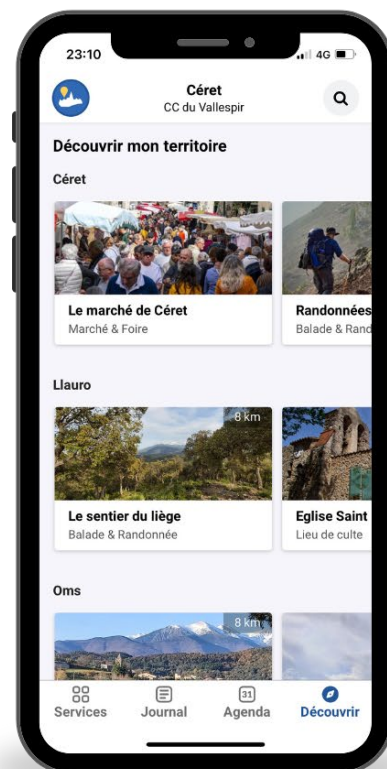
23:10

4G

Céret
CC du Vallespir

Découvrir mon territoire

Céret

Le marché de Céret
Marché & Foire

Randonnées
Balade & Rand

Llauro

8 km

Le sentier du liège
Balade & Randonnée

Eglise Saint
Lieu de culte

Oms

8 km

Services

Journal

31
Agenda

Découvrir